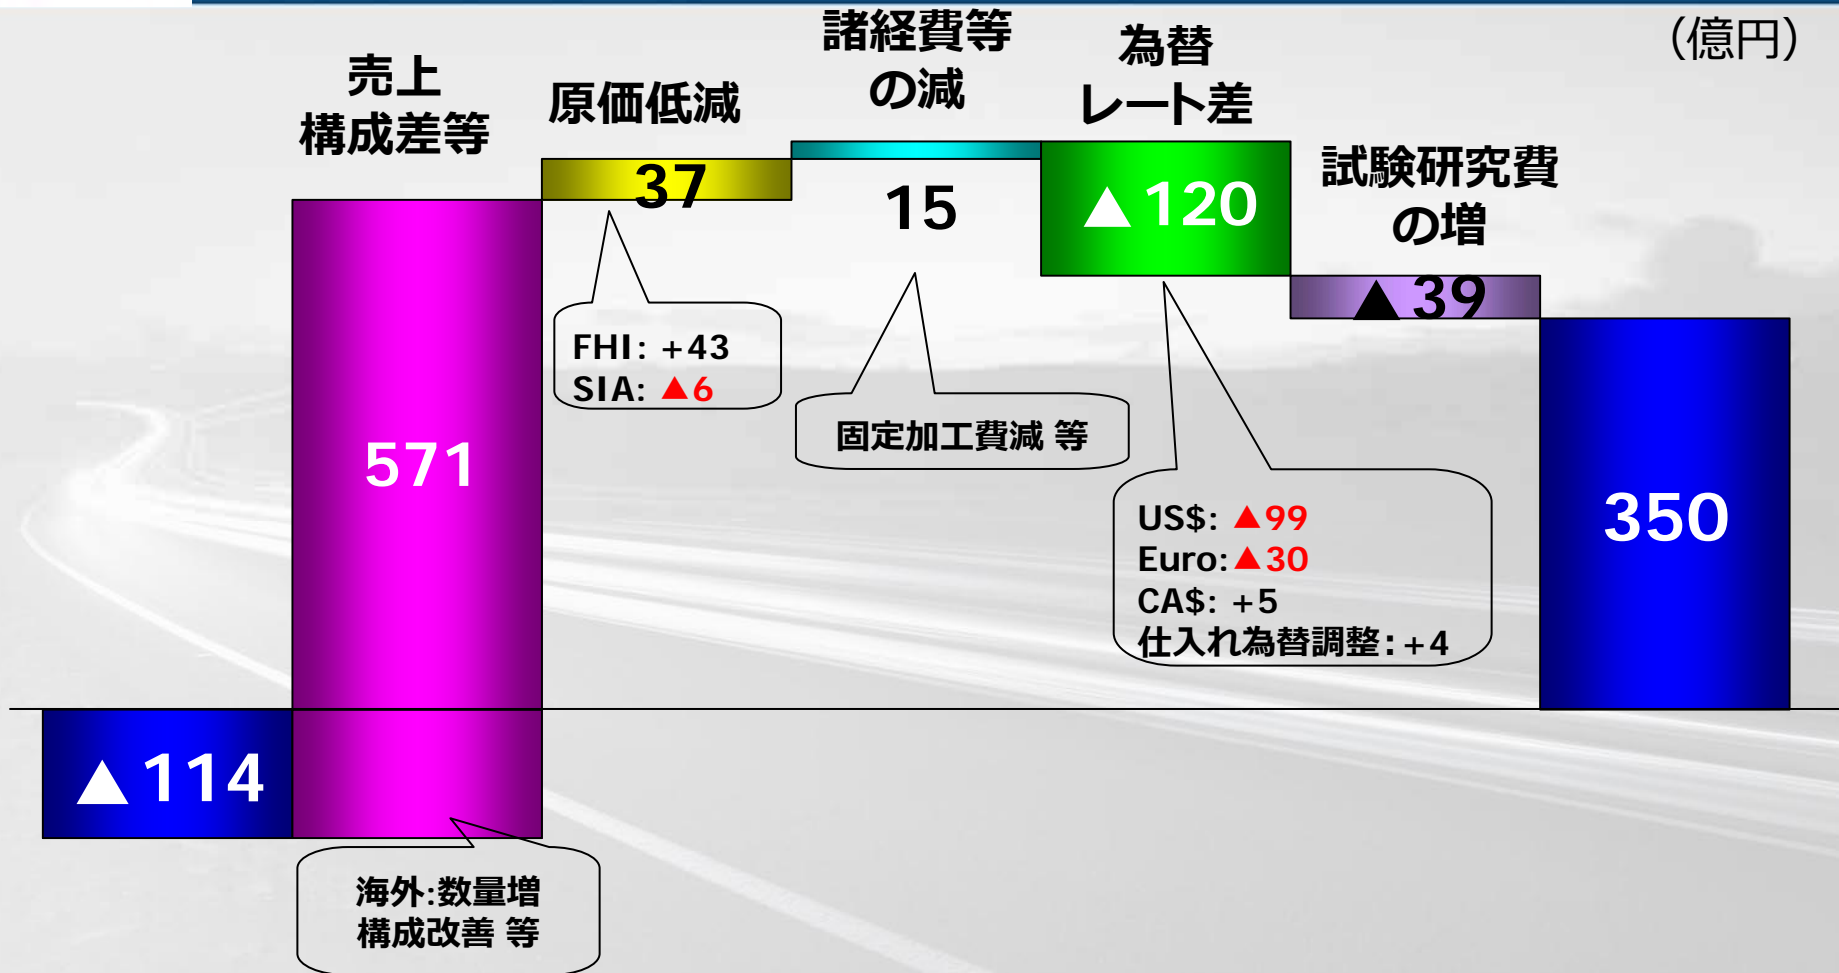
(億円)

売上構成差等

原価低減

諸経費等の減

為替レート差

試験研究費の増

37

15

▲120

▲39

571

350

▲114

FHI: +43
SIA: ▲6

固定加工費減 等

US$: ▲99
Euro: ▲30
CA$: +5
仕入れ為替調整: +4

海外:数量増
構成改善 等